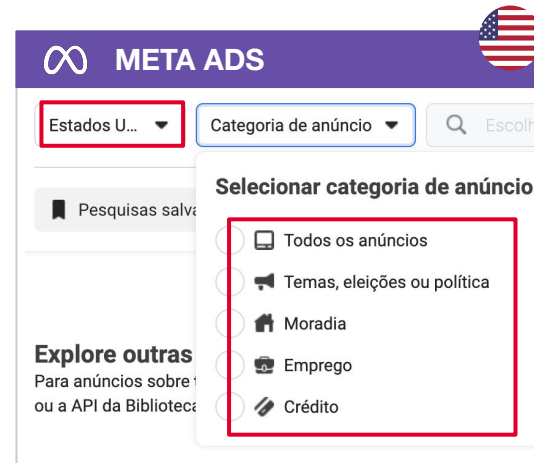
META ADS

Estados U...

Categoria de anúncio

Escolh

Pesquisas salva

Selecionar categoria de anúncio

Todos os anúncios

Temas, eleições ou política

Moradia

Emprego

Crédito

Explore outras

Para anúncios sobre

ou a API da Biblioteca